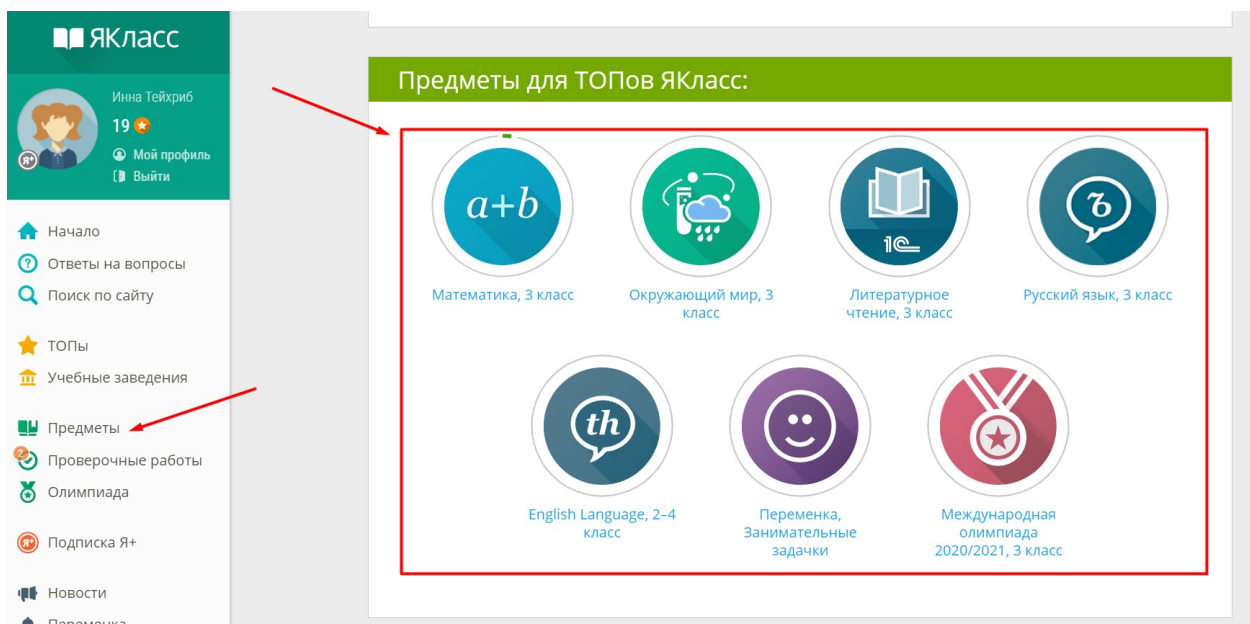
ЯКласс

Инна Тейхриб
19
Мой профиль
Выйти

Начало
Ответы на вопросы
Поиск по сайту

ТОПы
Учебные заведения

Предметы
Проверочные работы
Олимпиада

Подписка Я+

Новости
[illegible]

Предметы для ТОПов ЯКласс:

$a+b$
Математика, 3 класс

Окружающий мир, 3 класс

1С
Литературное чтение, 3 класс

ъ
Русский язык, 3 класс

th
English Language, 2–4 класс

Переменка, Занимательные задачки

Международная олимпиада 2020/2021, 3 класс